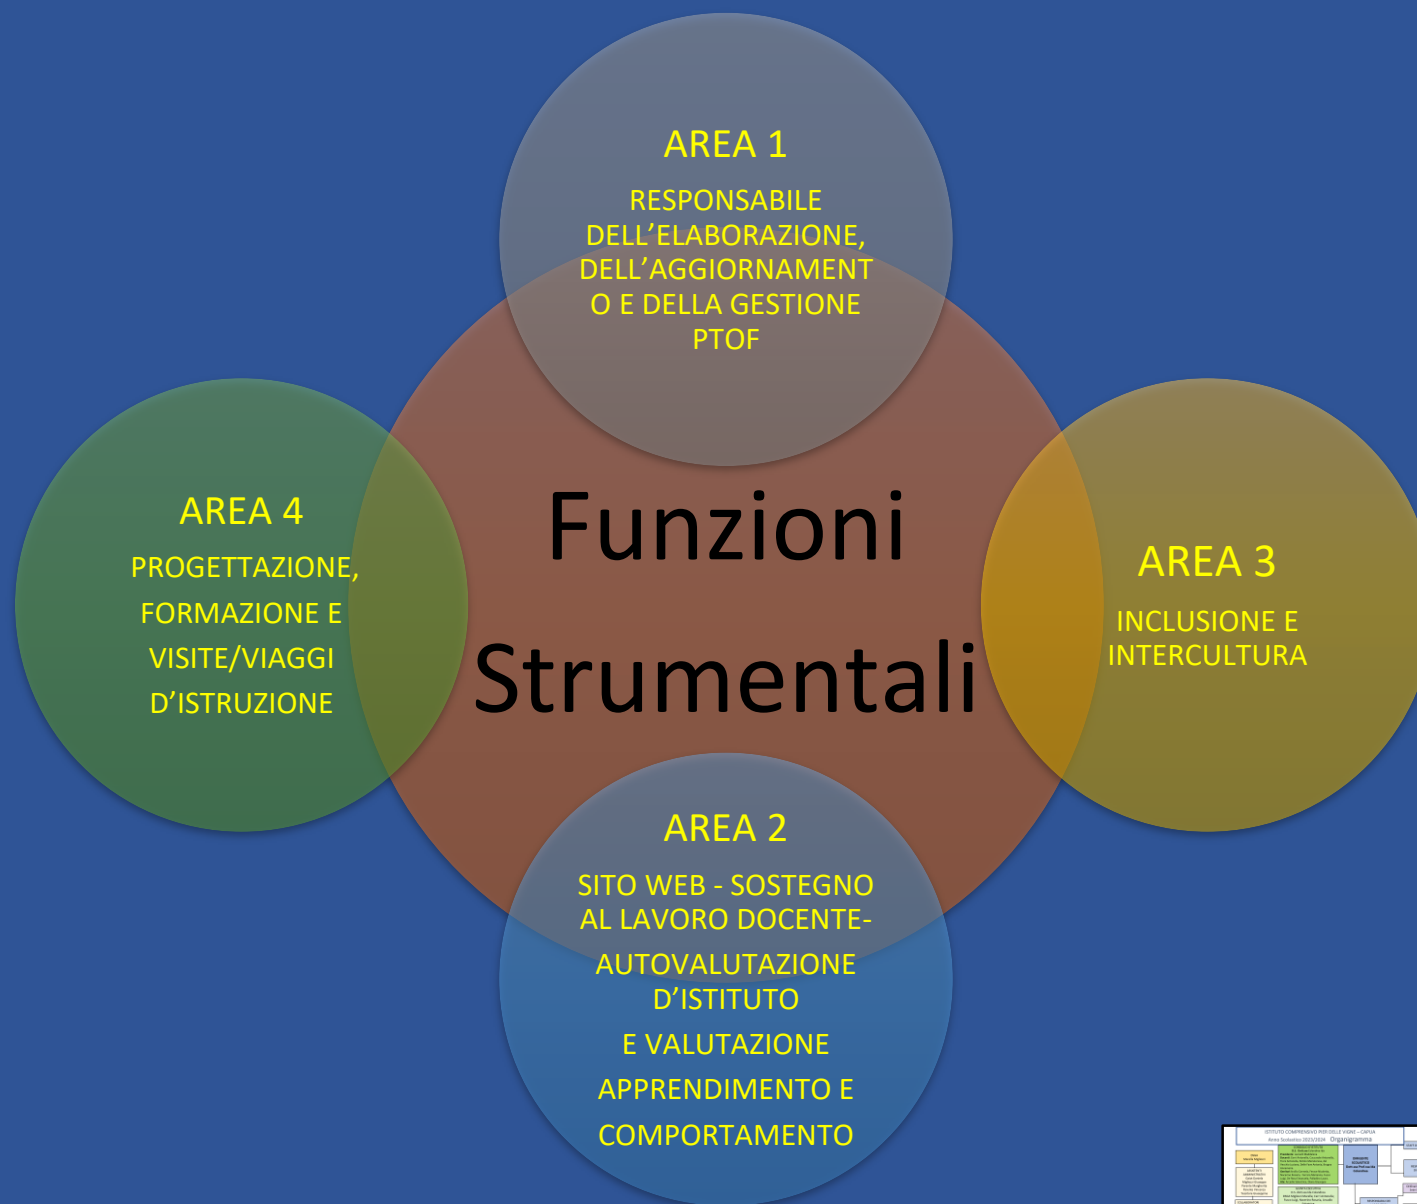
AREA 1

RESPONSABILE DELL’ELABORAZIONE, DELL’AGGIORNAMENTO E DELLA GESTIONE PTOF

AREA 4

PROGETTAZIONE, FORMAZIONE E VISITE/VIAGGI D’ISTRUZIONE

Funzioni Strumentali

AREA 3

INCLUSIONE E INTERCULTURA

AREA 2

SITO WEB - SOSTEGNO AL LAVORO DOCENTE-

AUTOVALUTAZIONE D’ISTITUTO

E VALUTAZIONE

APPRENDIMENTO E

COMPORTAMENTO

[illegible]